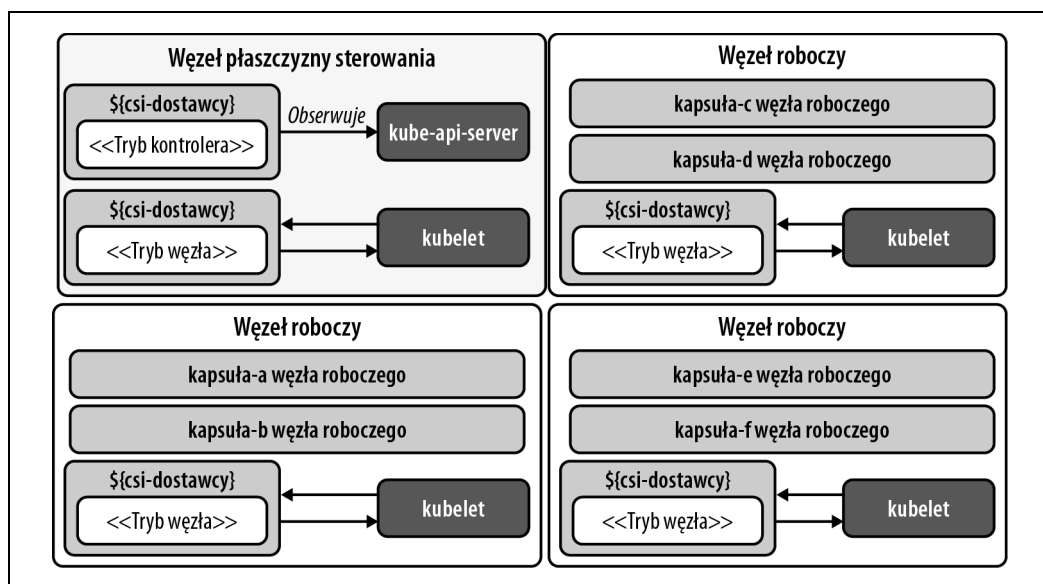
Węzeł płaszczyzny sterowania

${csi-dostawcy}

<<Tryb kontrolera>>

Obserwuje

kube-api-server

${csi-dostawcy}

<<Tryb węzła>>

kubelet

Węzeł roboczy

kapsuła-c węzła roboczego

kapsuła-d węzła roboczego

${csi-dostawcy}

<<Tryb węzła>>

kubelet

Węzeł roboczy

kapsuła-a węzła roboczego

kapsuła-b węzła roboczego

${csi-dostawcy}

<<Tryb węzła>>

kubelet

Węzeł roboczy

kapsuła-e węzła roboczego

kapsuła-f węzła roboczego

${csi-dostawcy}

<<Tryb węzła>>

kubelet